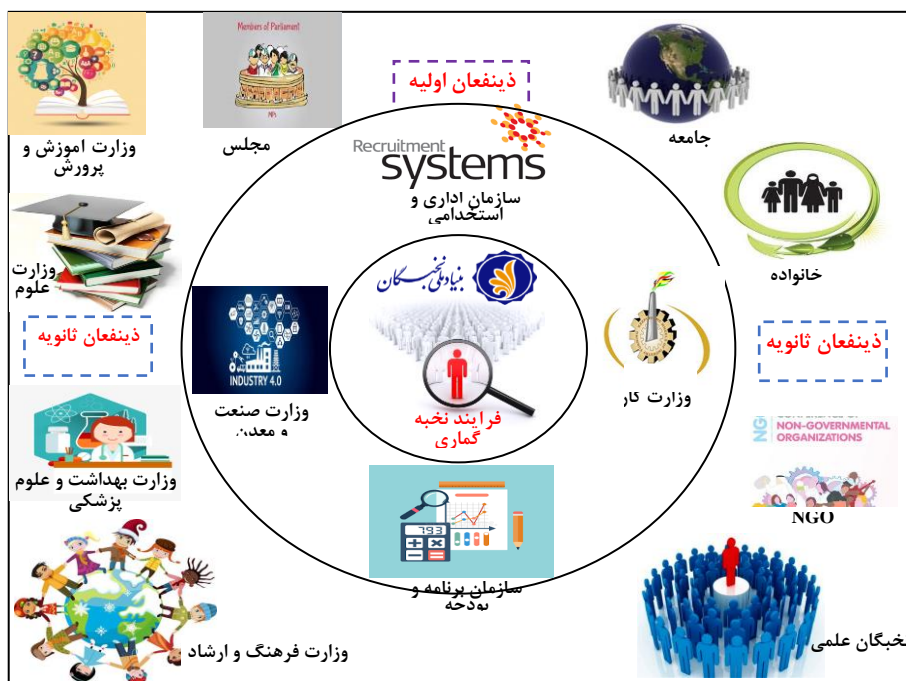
Members of Parliament

ذینفعان اولیه

وزارت اموزش و پرورش

مجلس

Recruitment systems

سازمان اداری و استخدامی

جامعه

خانواده

وزارت علوم

ذینفعان ثانویه

بنیاد ملی نخبگان

INDUSTRY 4.0

وزارت صنعت و معدن

فرایند نخبه گماری

وزارت کار

ذینفعان ثانویه

وزارت بهداشت و علوم پزشکی

CONFERENCE OF NON-GOVERNMENTAL ORGANIZATIONS

NGO

793

سازمان برنامه و بودجه

وزارت فرهنگ و ارشاد

نخبگان علمی